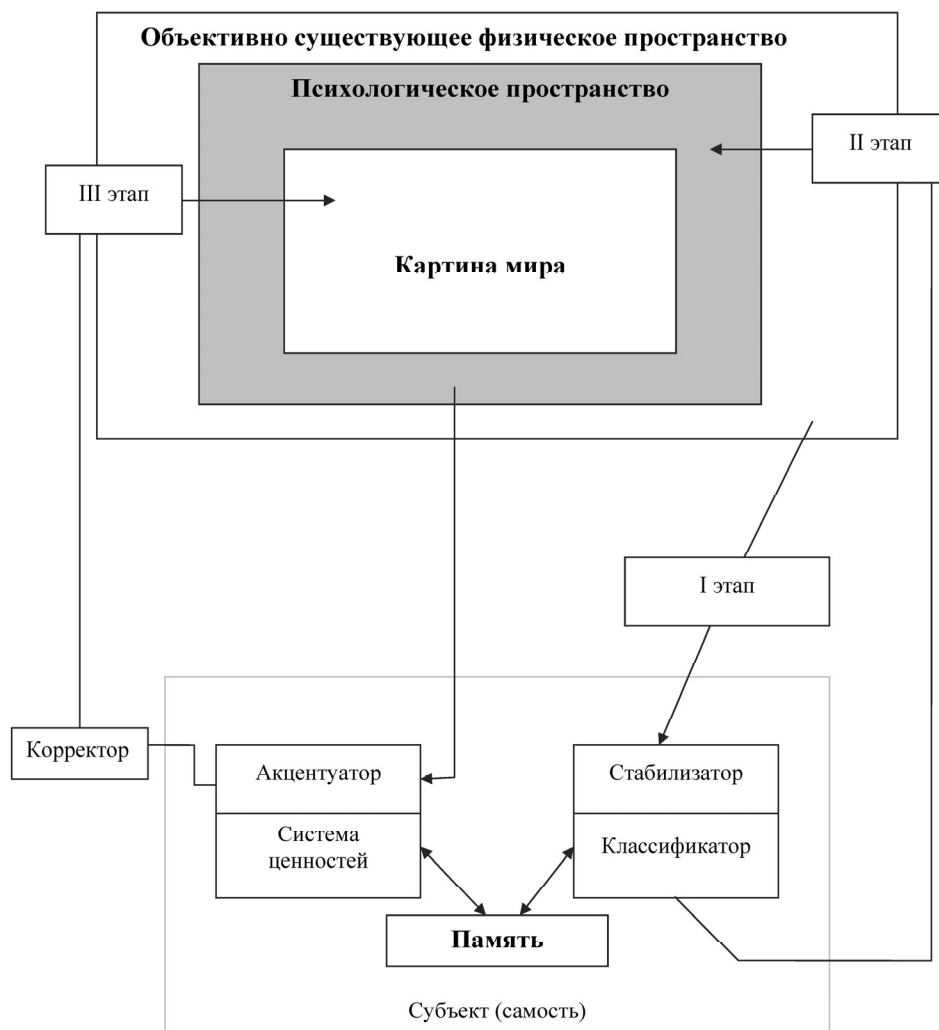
Объективно существующее физическое пространство

Психологическое пространство

II этап

III этап

Картина мира

I этап

Корректор

Акцентуатор

Система ценностей

Стабилизатор

Классификатор

Память

Субъект (самость)